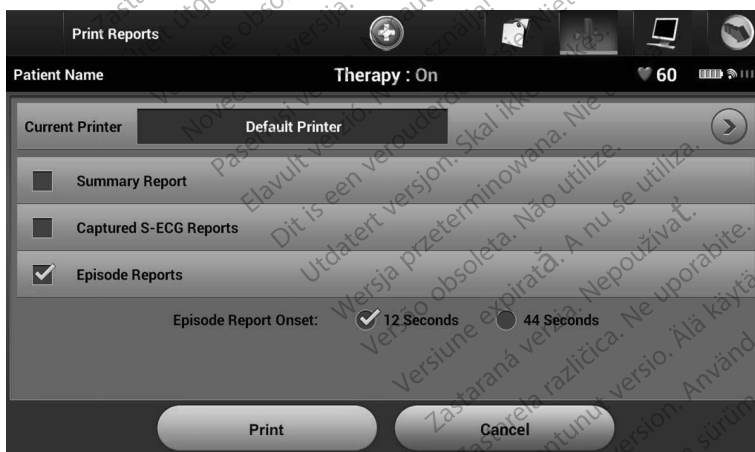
Print Reports

Patient Name

Therapy : On

60

Current Printer

Default Printer

Summary Report

Captured S-ECG Reports

Episode Reports

Episode Report Onset:

12 Seconds

44 Seconds

Print

Cancel

Aposentado. Não utilize.
Versione obsoleta. Non utilizzare.
Zastaralá verze. Nepoužívat.
Forældet version. Må ikke anvendes.
Veraltete Version. Nicht verwenden.
Aegunud versioon. Ärge kasutage.
Outdated version. Do not use.
Versión obsoleta. No utilizar.
Version périmée. Ne pas utiliser.
Zastarjela verzija. Nemojte upotrebljavati.
Úrelt útgáfa. Notið ekki.
Versione obsoleta. Non utilizzare.
Novecojusi versija. Neizmantot.
Pasenusi versija. Nenaudokite.
Elavult verzió. Ne használja!
Dit is een verouderde versie. Niet gebruiken.
Utdatert versjon. Skal ikke brukes.
Wersja przeterminowana. Nie używać.
Versão obsoleta. Não utilize.
Versiune expirată. A nu se utiliza.
Zastaraná verzia. Nepoužívať.
Zastarela različica. Ne uporabite.
Vanhentunut versio. Älä käytä.
Föråldrad version. Använd ej.
Güncel olmayan sürüm. Kullanmayın.